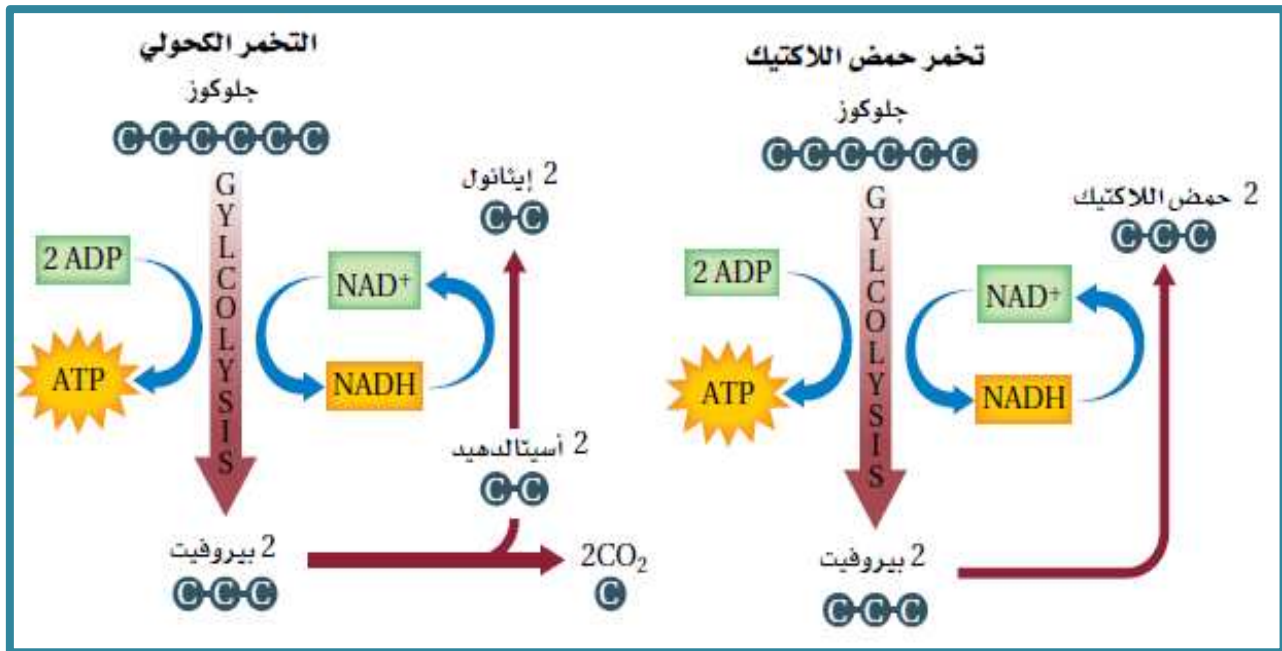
تخمر حمض اللاكتيك

جلوكوز

C C C C C C

GYLCOLYSIS

2 ADP

ATP

NAD$^+$

NADH

2 حمض اللاكتيك

C C C

2 بيروفيت

C C C

التخمر الكحولي

جلوكوز

C C C C C C

GYLCOLYSIS

2 ADP

ATP

NAD$^+$

NADH

2 إيثانول

C C

2 أسيتالدهيد

C C

2 بيروفيت

C C C

$2CO_2$

C